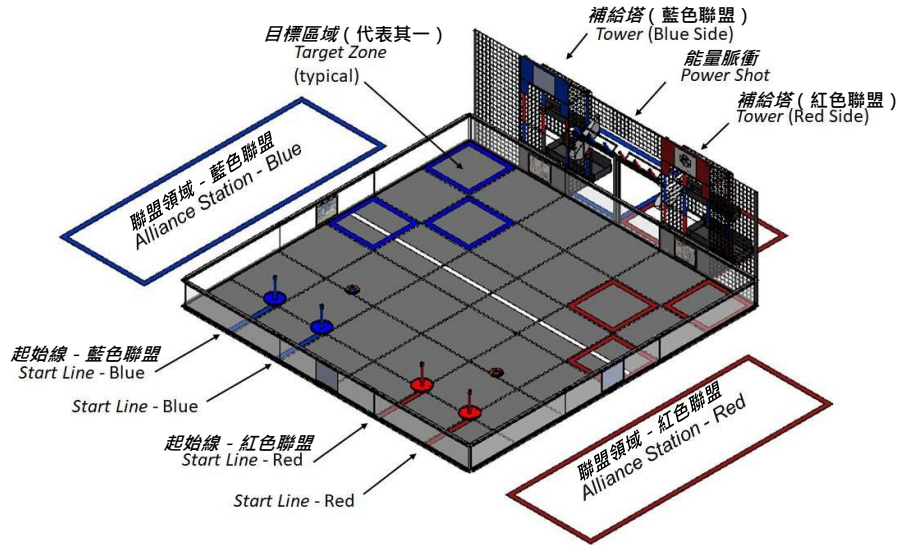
目標區域（代表其一）
Target Zone
(typical)

補給塔（藍色聯盟）
Tower (Blue Side)

能量脈衝
Power Shot

補給塔（紅色聯盟）
Tower (Red Side)

聯盟領域 - 藍色聯盟
Alliance Station - Blue

起始線 - 藍色聯盟
Start Line - Blue

Start Line - Blue

起始線 - 紅色聯盟
Start Line - Red

Start Line - Red

聯盟領域 - 紅色聯盟
Alliance Station - Red